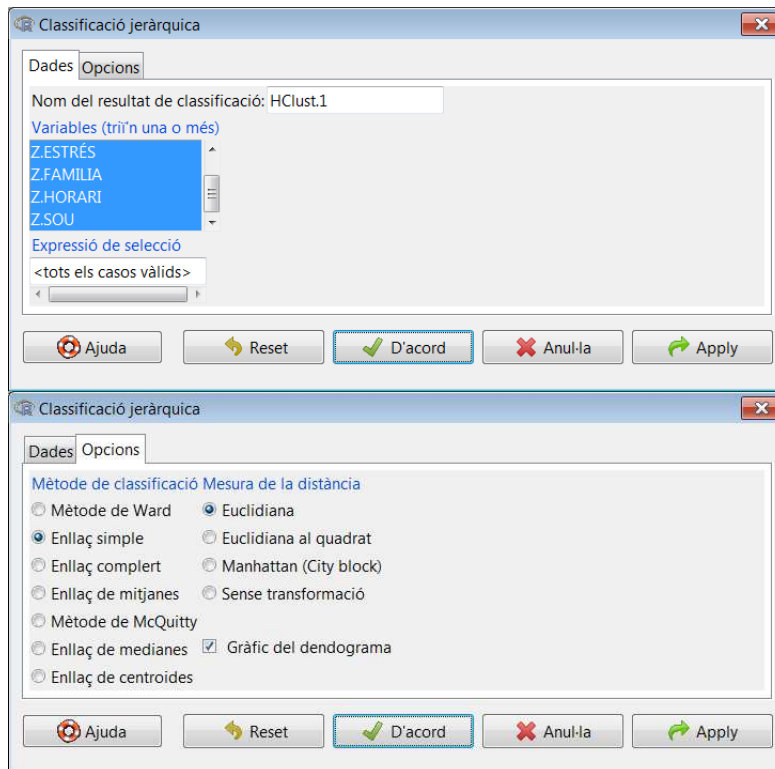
Classificació jeràrquica

Dades Opcions

Nom del resultat de classificació: HClust.1

Variables (trii'n una o més)

Z.ESTRÉS
Z.FAMILIA
Z.HORARI
Z.SOU

Expressió de selecció

<tots els casos vàlids>

Ajuda Reset D'acord Anul·la Apply

Classificació jeràrquica

Dades Opcions

Mètode de classificació

Mètode de Ward
Enllaç simple
Enllaç complert
Enllaç de mitjanes
Mètode de McQuitty
Enllaç de medianes
Enllaç de centroides

Mesura de la distància

Euclidiana
Euclidiana al quadrat
Manhattan (City block)
Sense transformació

Gràfic del dendograma

Ajuda Reset D'acord Anul·la Apply